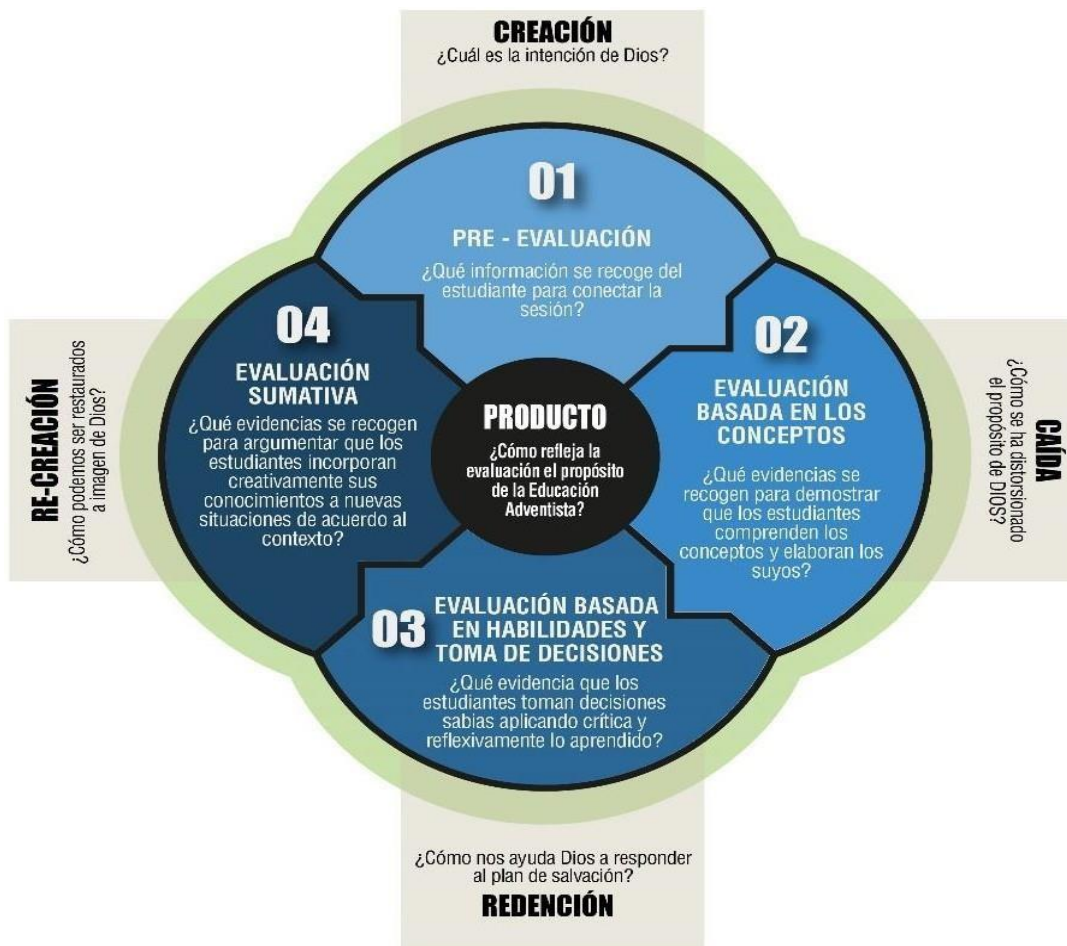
CREACIÓN
¿Cuál es la intención de Dios?

01
PRE - EVALUACIÓN
¿Qué información se recoge del estudiante para conectar la sesión?

04
EVALUACIÓN SUMATIVA
¿Qué evidencias se recogen para argumentar que los estudiantes incorporan creativamente sus conocimientos a nuevas situaciones de acuerdo al contexto?

PRODUCTO
¿Cómo refleja la evaluación el propósito de la Educación Adventista?

02
EVALUACIÓN BASADA EN LOS CONCEPTOS
¿Qué evidencias se recogen para demostrar que los estudiantes comprenden los conceptos y elaboran los suyos?

03
EVALUACIÓN BASADA EN HABILIDADES Y TOMA DE DECISIONES
¿Qué evidencia que los estudiantes toman decisiones sabias aplicando crítica y reflexivamente lo aprendido?

RE-CREACIÓN
¿Cómo podemos ser restaurados a imagen de Dios?

CAÍDA
¿Cómo se ha distorsionado el propósito de DIOS?

¿Cómo nos ayuda Dios a responder al plan de salvación?
REDENCIÓN